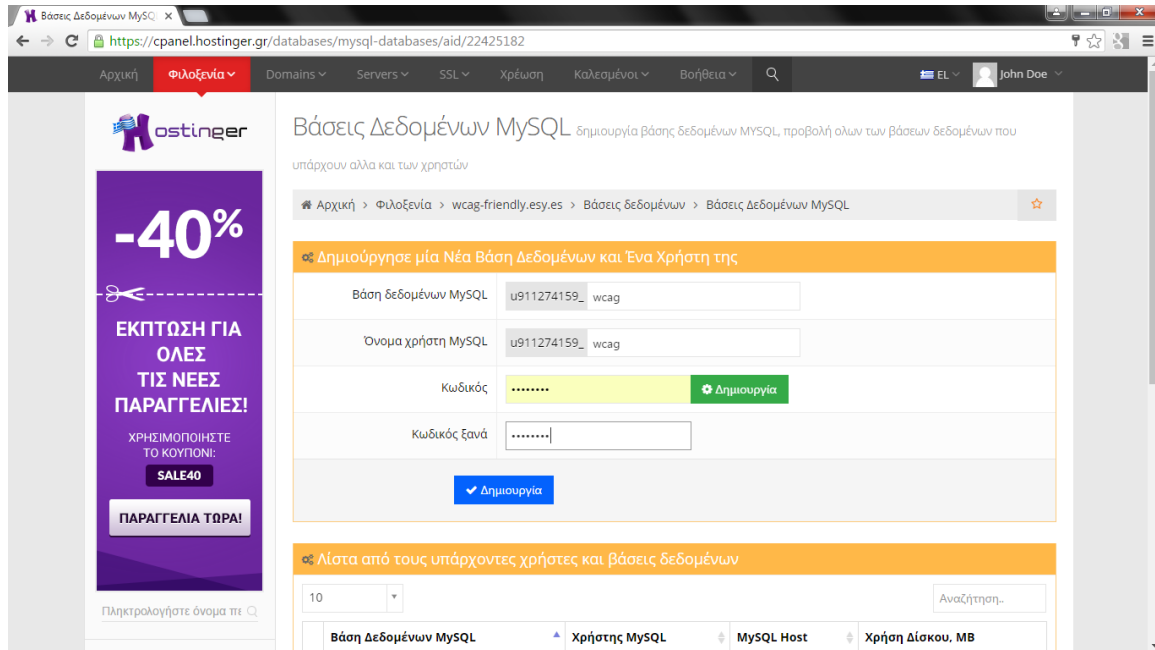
Βάσεις Δεδομένων MySQ ×

https://cpanel.hostinger.gr/databases/mysql-databases/aid/22425182

Αρχική Φιλοξενία Domains Servers SSL Χρέωση Καλεσμένοι Βοήθεια EL John Doe

Hostinger

-40%

ΕΚΠΤΩΣΗ ΓΙΑ ΟΛΕΣ ΤΙΣ ΝΕΕΣ ΠΑΡΑΓΓΕΛΙΕΣ!

ΧΡΗΣΙΜΟΠΟΙΗΣΤΕ ΤΟ ΚΟΥΠΟΝΙ:

SALE40

ΠΑΡΑΓΓΕΛΙΑ ΤΩΡΑ!

Πληκτρολογήστε όνομα πε

Βάσεις Δεδομένων MySQL δημιουργία βάσης δεδομένων MYSQL, προβολή ολων των βάσεων δεδομένων που υπάρχουν αλλα και των χρηστών

Αρχική > Φιλοξενία > wcag-friendly.esy.es > Βάσεις δεδομένων > Βάσεις Δεδομένων MySQL

Δημιούργησε μία Νέα Βάση Δεδομένων και Ένα Χρήστη της

Βάση δεδομένων MySQL u911274159_ wcag

Όνομα χρήστη MySQL u911274159_ wcag

Κωδικός •••••••• Δημιουργία

Κωδικός ξανά ••••••••

Δημιουργία

Λίστα από τους υπάρχοντες χρήστες και βάσεις δεδομένων

10

Αναζήτηση..

| Βάση Δεδομένων MySQL | Χρήστης MySQL | MySQL Host | Χρήση Δίσκου, MB |
|---|---|---|---|